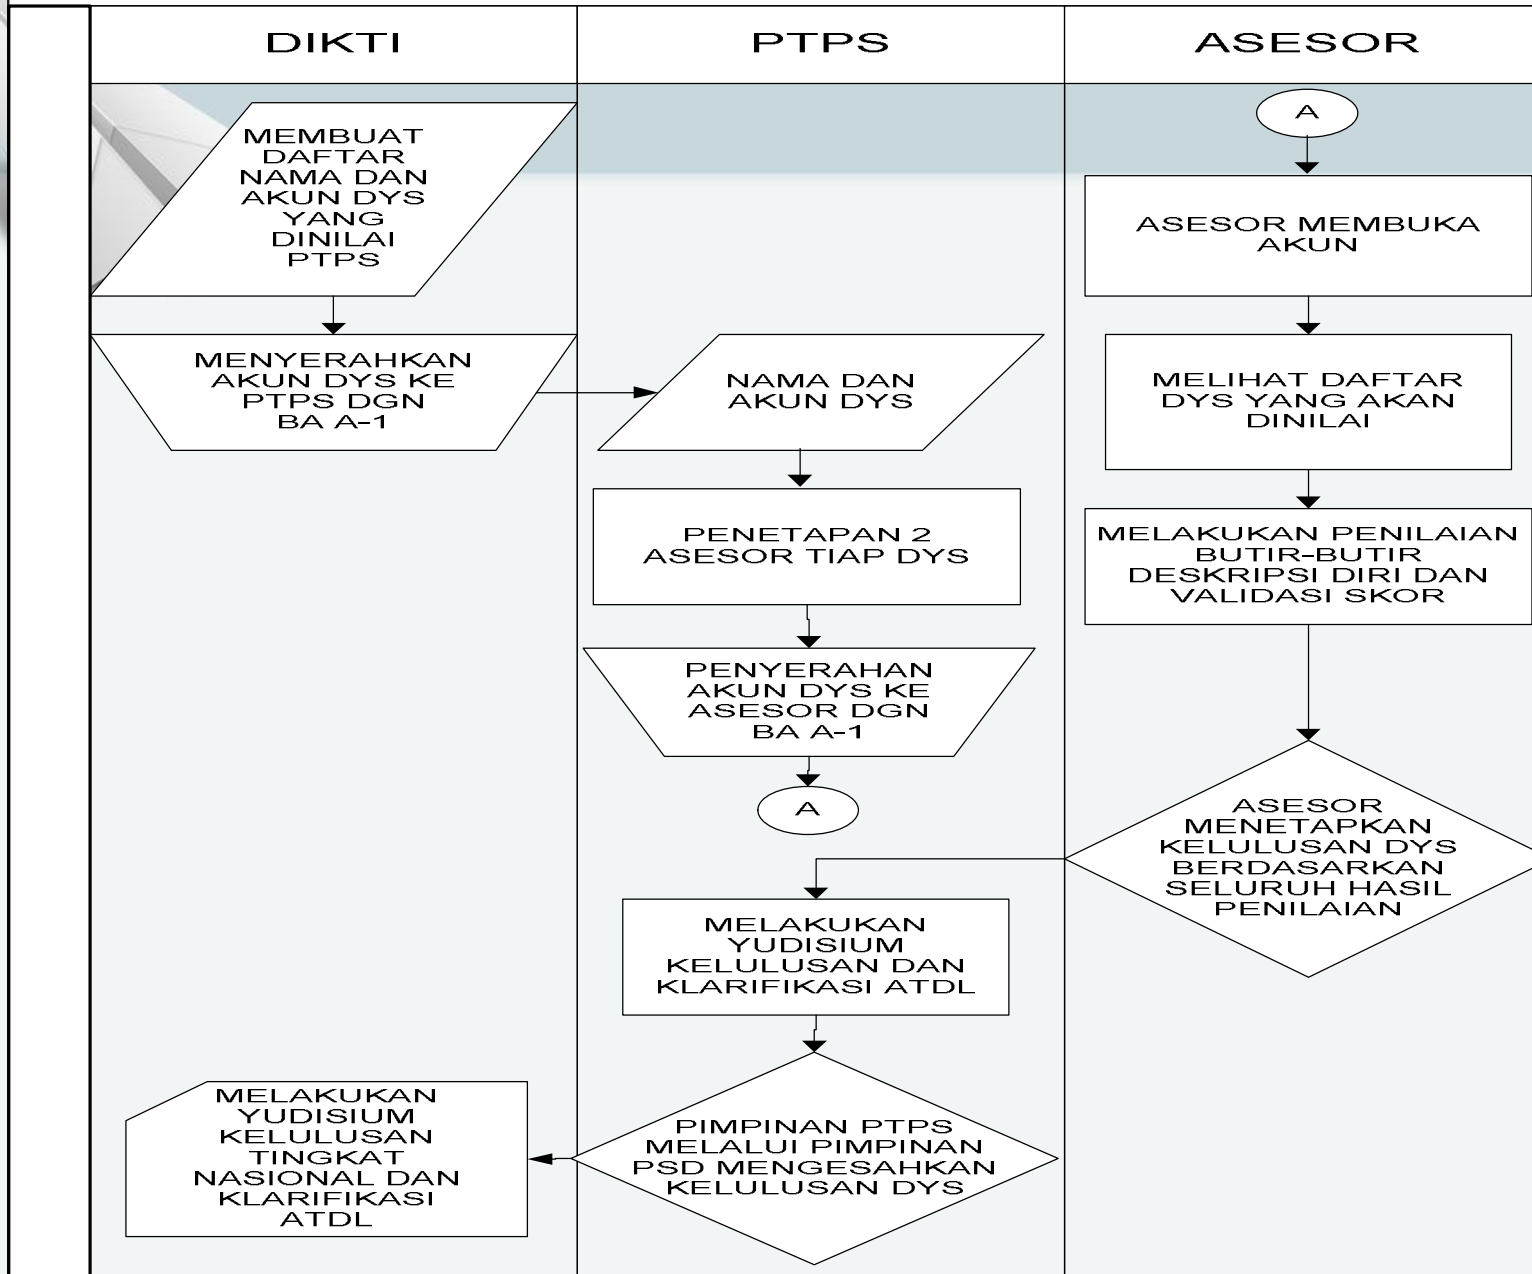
DIKTI

PTPS

ASESOR

MEMBUAT DAFTAR NAMA DAN AKUN DYS YANG DINILAI PTPS

MENYERAHKAN AKUN DYS KE PTPS DGN BA A-1

NAMA DAN AKUN DYS

PENETAPAN 2 ASESOR TIAP DYS

PENYERAHAN AKUN DYS KE ASESOR DGN BA A-1

A

A

ASESOR MEMBUKA AKUN

MELIHAT DAFTAR DYS YANG AKAN DINILAI

MELAKUKAN PENILAIAN BUTIR-BUTIR DESKRIPSI DIRI DAN VALIDASI SKOR

ASESOR MENETAPKAN KELULUSAN DYS BERDASARKAN SELURUH HASIL PENILAIAN

MELAKUKAN YUDISIUM KELULUSAN DAN KLARIFIKASI ATDL

PIMPINAN PTPS MELALUI PIMPINAN PSD MENGESAHKAN KELULUSAN DYS

MELAKUKAN YUDISIUM KELULUSAN TINGKAT NASIONAL DAN KLARIFIKASI ATDL